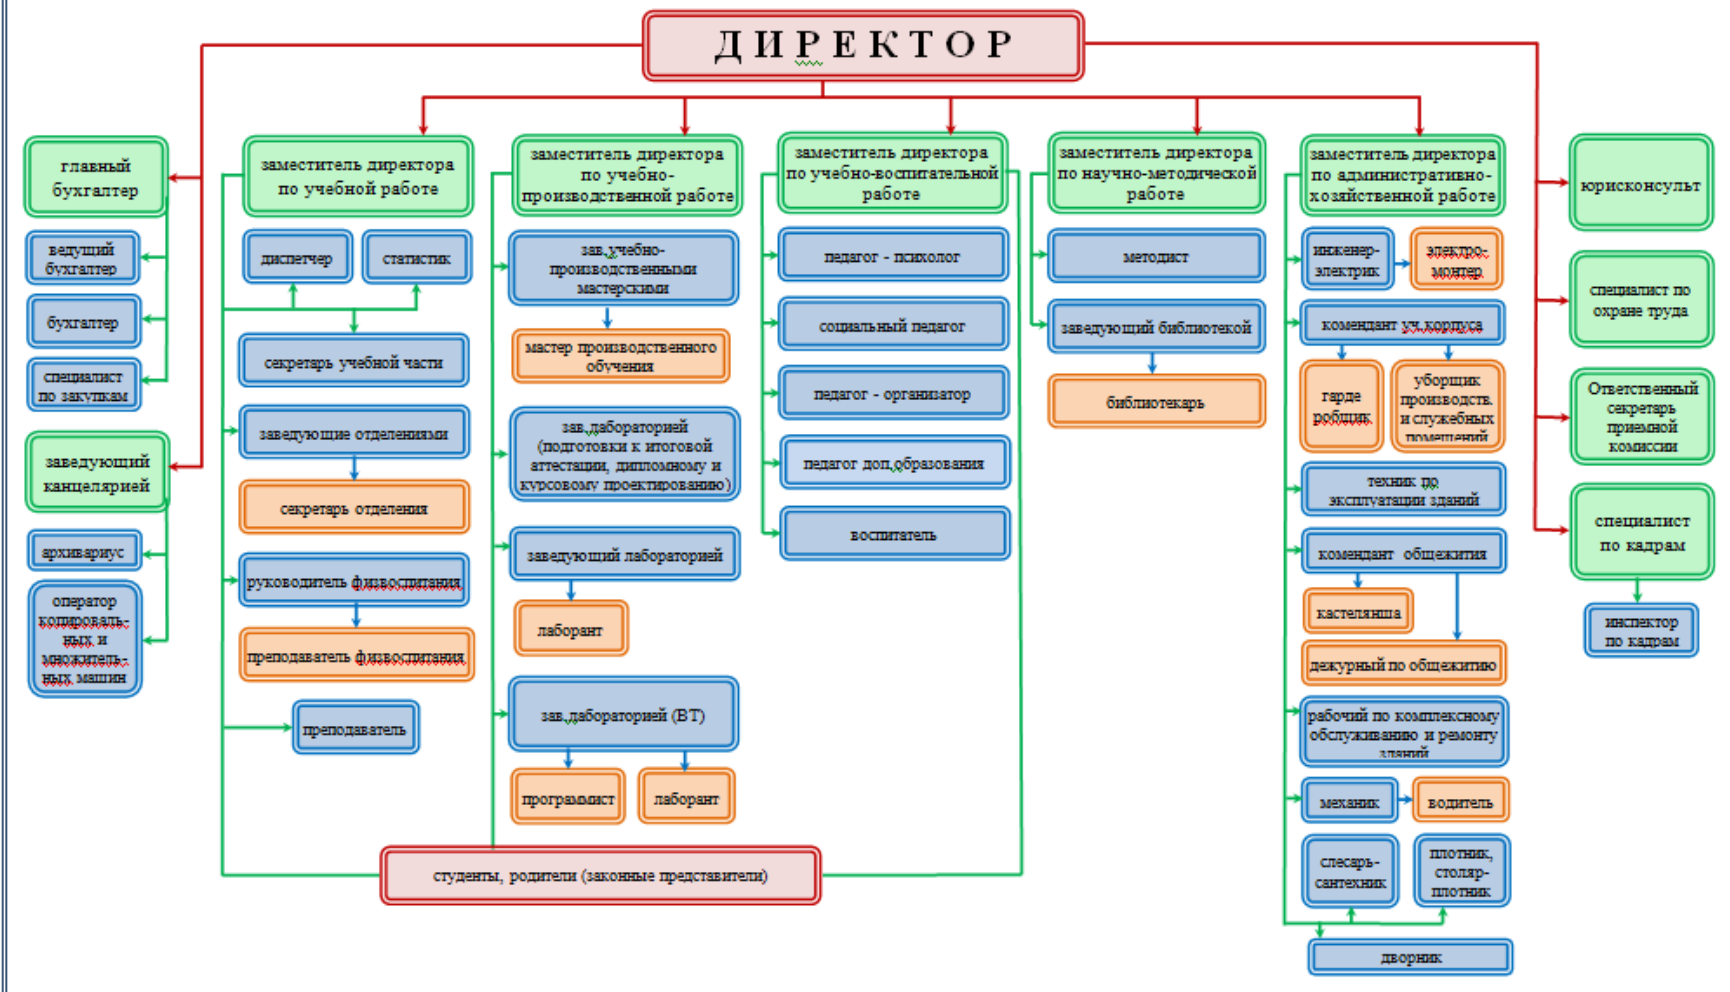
ДИРЕКТОР

главный бухгалтер

ведущий бухгалтер

бухгалтер

специалист по закупкам

заведующий канцелярией

архивариус

оператор копировальных и множительных машин

заместитель директора по учебной работе

диспетчер

статистик

секретарь учебной части

заведующие отделениями

секретарь отделения

руководитель физвоспитания

преподаватель физвоспитания

преподаватель

заместитель директора по учебно-производственной работе

зав.учебно-производственными мастерскими

мастер производственного обучения

зав.лабораторией (подготовки к итоговой аттестации, дипломному и курсовому проектированию)

заведующий лабораторией

лаборант

зав.лабораторией (ВТ)

программист

лаборант

заместитель директора по учебно-воспитательной работе

педагог - психолог

социальный педагог

педагог - организатор

педагог доп.образования

воспитатель

заместитель директора по научно-методической работе

методист

заведующий библиотекой

библиотекарь

заместитель директора по административно-хозяйственной работе

инженер-электрик

электро-монтер

комендант уч.корпуса

гардеробщик

уборщик производств. и служебных помещений

техник по эксплуатации зданий

комендант общежития

кастелянша

дежурный по общежитию

рабочий по комплексному обслуживанию и ремонту зданий

механик

водитель

слесарь-сантехник

плотник, столяр-плотник

дворник

юрисконсульт

специалист по охране труда

Ответственный секретарь приемной комиссии

специалист по кадрам

инспектор по кадрам

студенты, родители (законные представители)